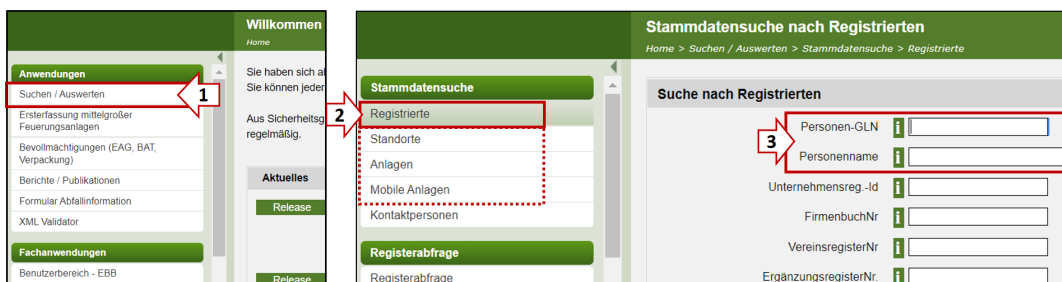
Willkommen
Home

Anwendungen
Suchen / Auswerten
1
Ersterfassung mittelgroßer Feuerungsanlagen
Bevollmächtigungen (EAG, BAT, Verpackung)
Berichte / Publikationen
Formular Abfallinformation
XML Validator

Fachanwendungen
Benutzerbereich - EBB

Sie haben sich a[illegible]
Sie können jeder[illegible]

Aus Sicherheitsg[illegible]
regelmäßig.

Aktuelles
Release
Release

Stammdatensuche nach Registrierten
Home > Suchen / Auswerten > Stammdatensuche > Registrierte

Stammdatensuche
2
Registrierte
Standorte
Anlagen
Mobile Anlagen
Kontaktpersonen

Registerabfrage
Registerabfrage

Suche nach Registrierten
3
Personen-GLN
Personenname
Unternehmensreg.-Id
FirmenbuchNr
VereinsregisterNr
ErgänzungsregisterNr.